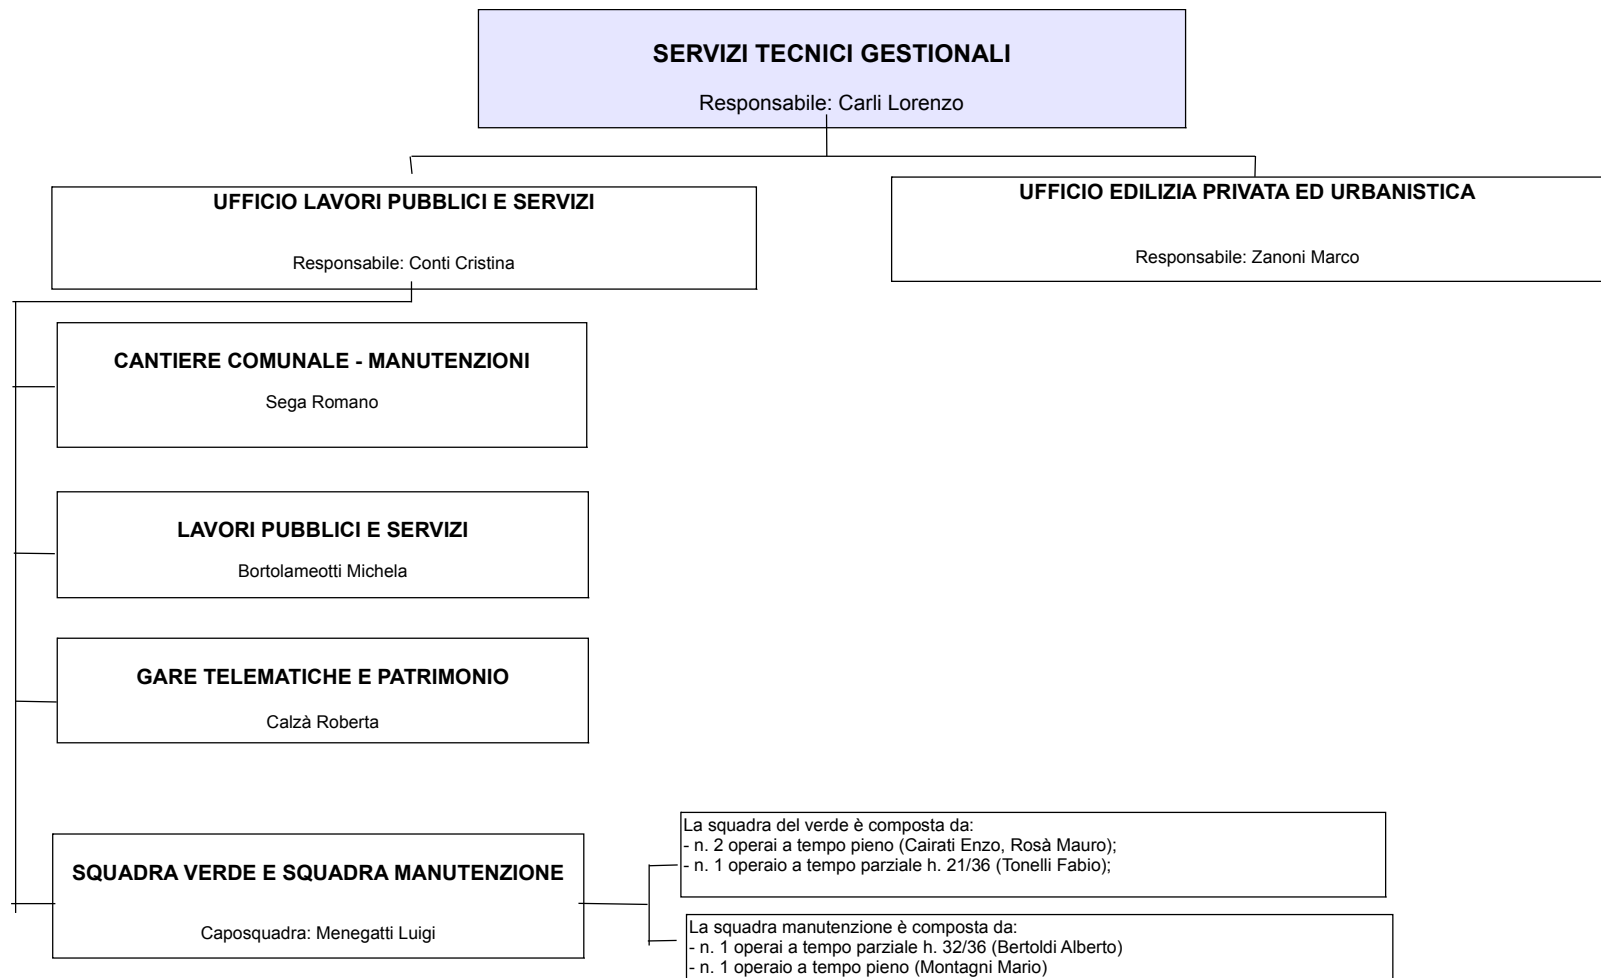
SERVIZI TECNICI GESTIONALI

Responsabile: Carli Lorenzo

UFFICIO LAVORI PUBBLICI E SERVIZI

Responsabile: Conti Cristina

UFFICIO EDILIZIA PRIVATA ED URBANISTICA

Responsabile: Zanoni Marco

CANTIERE COMUNALE - MANUTENZIONI

Sega Romano

LAVORI PUBBLICI E SERVIZI

Bortolameotti Michela

GARE TELEMATICHE E PATRIMONIO

Calzà Roberta

SQUADRA VERDE E SQUADRA MANUTENZIONE

Caposquadra: Menegatti Luigi

La squadra del verde è composta da:
- n. 2 operai a tempo pieno (Cairati Enzo, Rosà Mauro);
- n. 1 operaio a tempo parziale h. 21/36 (Tonelli Fabio);

La squadra manutenzione è composta da:
- n. 1 operai a tempo parziale h. 32/36 (Bertoldi Alberto)
- n. 1 operaio a tempo pieno (Montagni Mario)